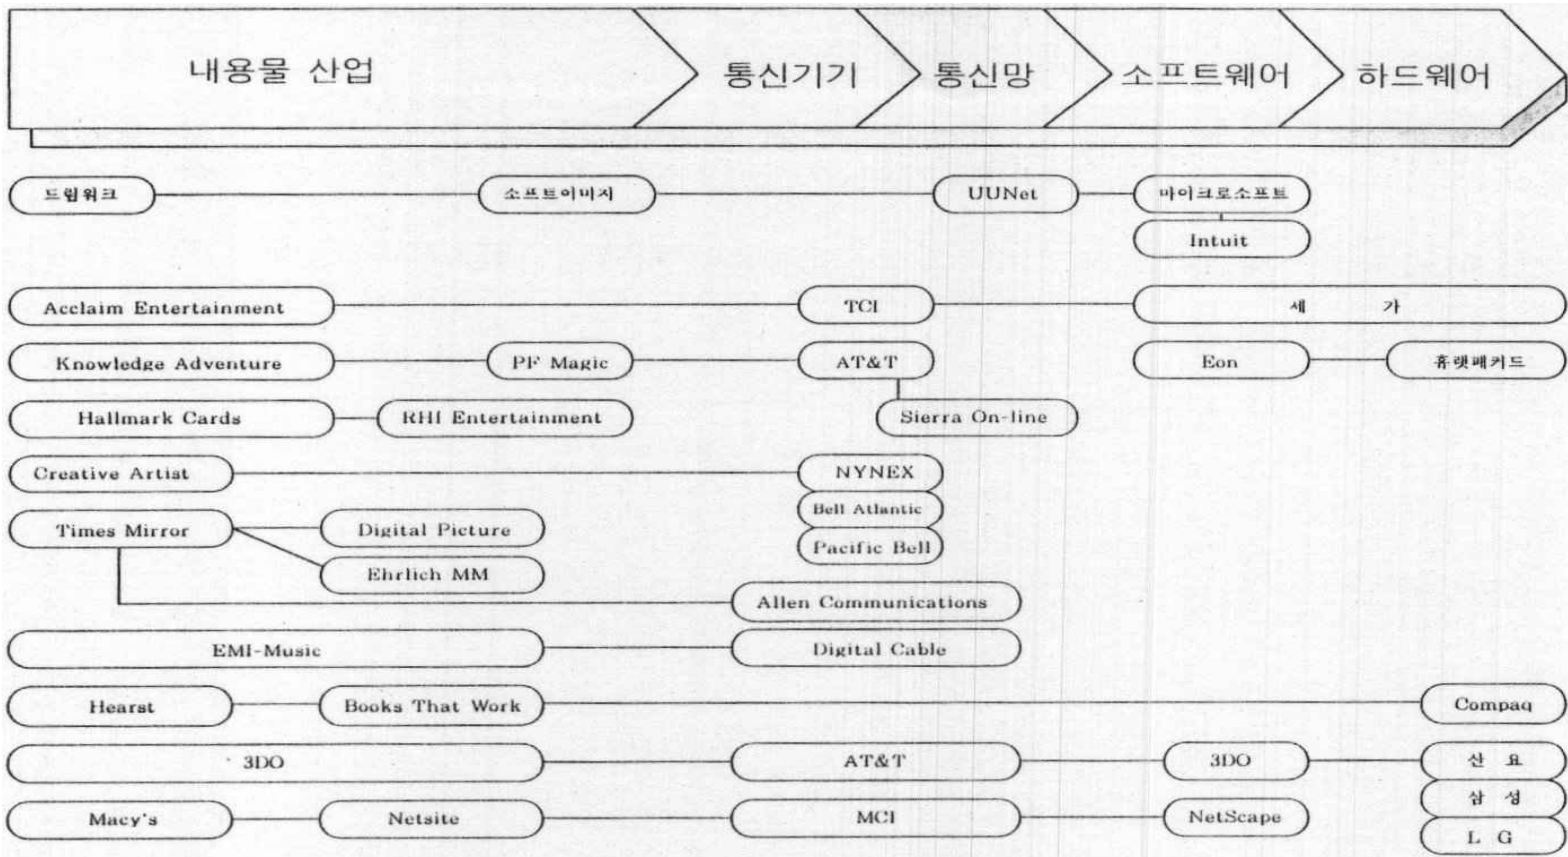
내용물 산업
통신기기
통신망
소프트웨어
하드웨어

드림워크
소프트이미지
UUNet
마이크로소프트
Intuit

Acclaim Entertainment
TCI
세 가

Knowledge Adventure
PF Magic
AT&T
Eon
휴렛패커드

Hallmark Cards
RHI Entertainment
Sierra On-line

Creative Artist
NYNEX
Bell Atlantic
Pacific Bell

Times Mirror
Digital Picture
Ehrlich MM
Allen Communications

EMI-Music
Digital Cable

Hearst
Books That Work
Compaq

3DO
AT&T
3DO
산 요
삼 성

Macy's
Netsite
MCI
NetScape
L G